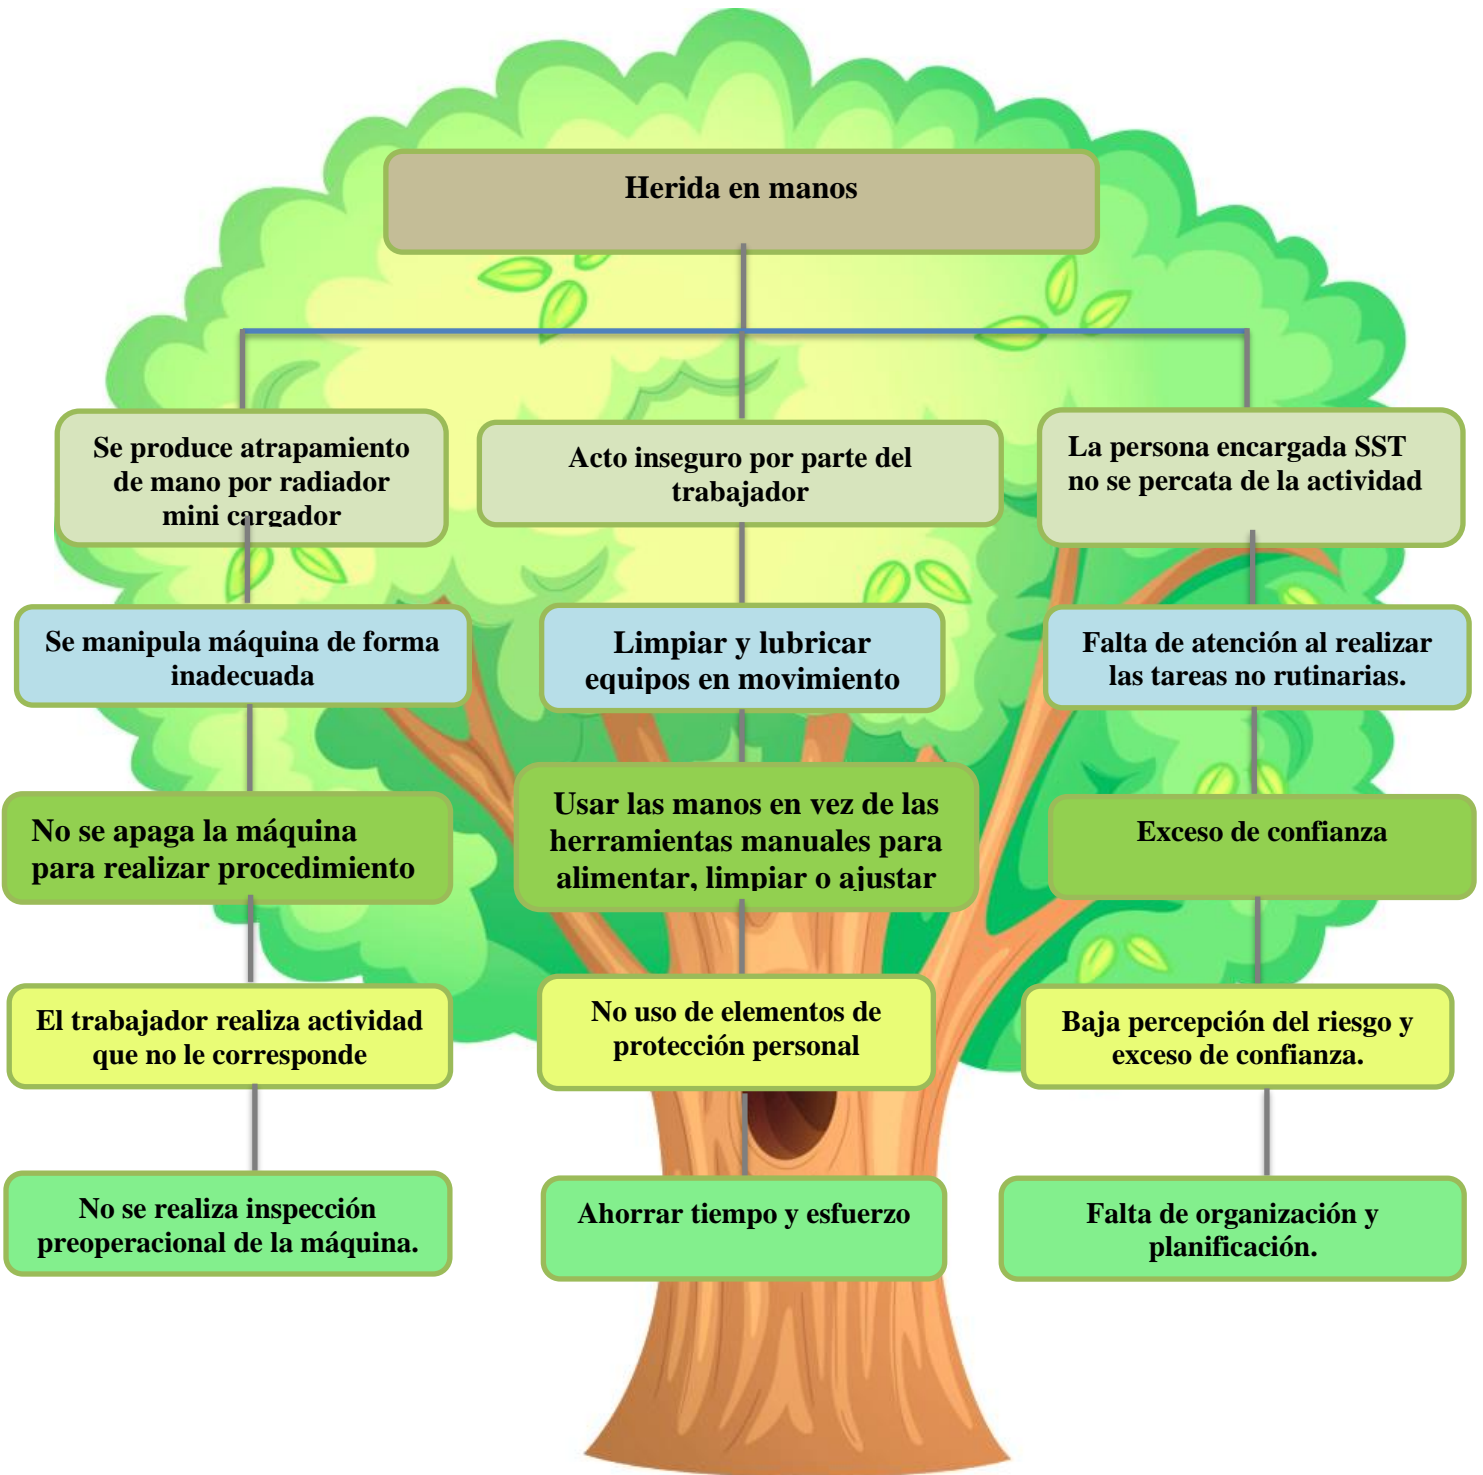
Herida en manos

Se produce atrapamiento de mano por radiador mini cargador

Acto inseguro por parte del trabajador

La persona encargada SST no se percata de la actividad

Se manipula máquina de forma inadecuada

Limpiar y lubricar equipos en movimiento

Falta de atención al realizar las tareas no rutinarias.

No se apaga la máquina para realizar procedimiento

Usar las manos en vez de las herramientas manuales para alimentar, limpiar o ajustar

Exceso de confianza

El trabajador realiza actividad que no le corresponde

No uso de elementos de protección personal

Baja percepción del riesgo y exceso de confianza.

No se realiza inspección preoperacional de la máquina.

Ahorrar tiempo y esfuerzo

Falta de organización y planificación.